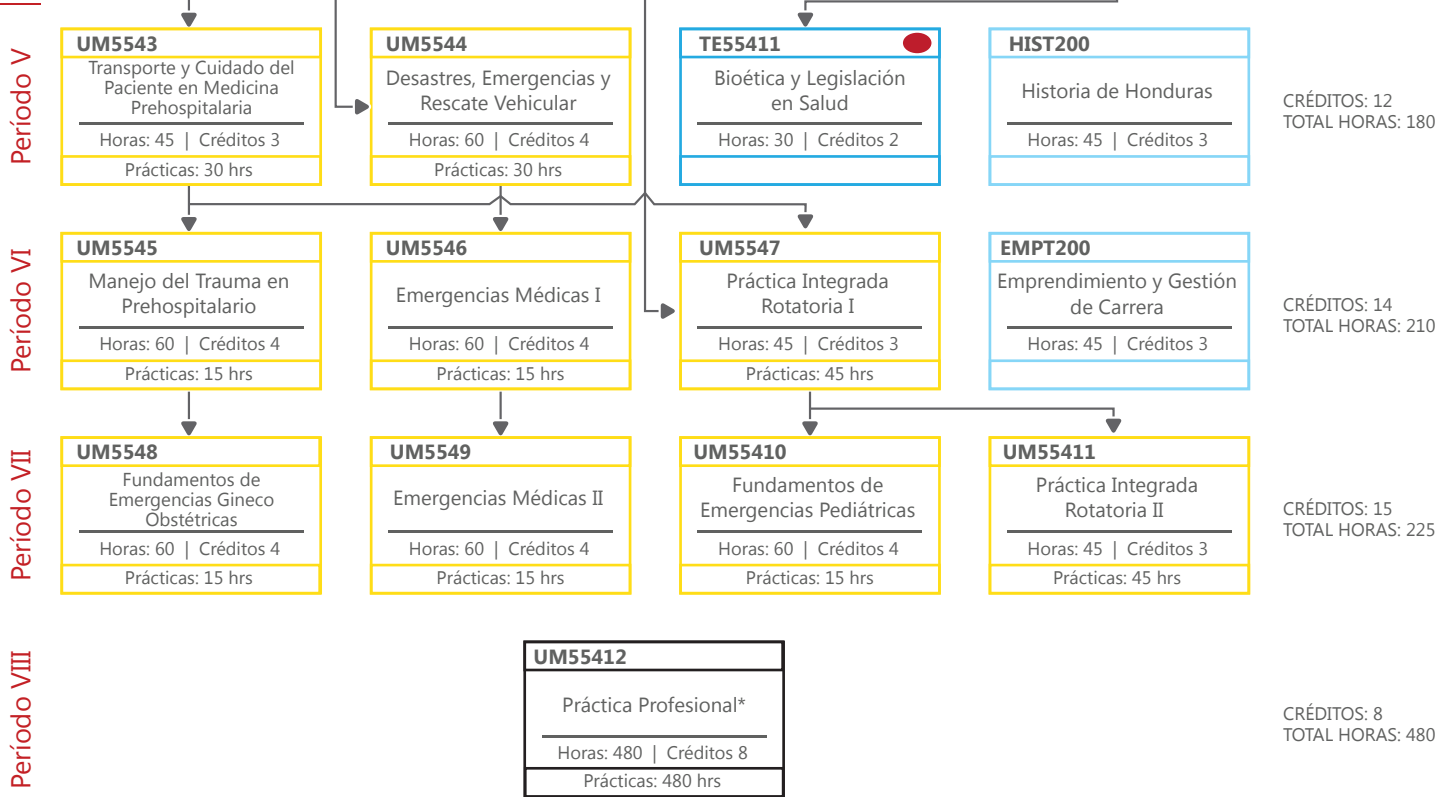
Período V

UM5543
Transporte y Cuidado del Paciente en Medicina Prehospitalaria
Horas: 45 | Créditos 3
Prácticas: 30 hrs

UM5544
Desastres, Emergencias y Rescate Vehicular
Horas: 60 | Créditos 4
Prácticas: 30 hrs

TE55411
Bioética y Legislación en Salud
Horas: 30 | Créditos 2

HIST200
Historia de Honduras
Horas: 45 | Créditos 3

CRÉDITOS: 12
TOTAL HORAS: 180

Período VI

UM5545
Manejo del Trauma en Prehospitalario
Horas: 60 | Créditos 4
Prácticas: 15 hrs

UM5546
Emergencias Médicas I
Horas: 60 | Créditos 4
Prácticas: 15 hrs

UM5547
Práctica Integrada Rotatoria I
Horas: 45 | Créditos 3
Prácticas: 45 hrs

EMPT200
Emprendimiento y Gestión de Carrera
Horas: 45 | Créditos 3

CRÉDITOS: 14
TOTAL HORAS: 210

Período VII

UM5548
Fundamentos de Emergencias Gineco Obstétricas
Horas: 60 | Créditos 4
Prácticas: 15 hrs

UM5549
Emergencias Médicas II
Horas: 60 | Créditos 4
Prácticas: 15 hrs

UM55410
Fundamentos de Emergencias Pediátricas
Horas: 60 | Créditos 4
Prácticas: 15 hrs

UM55411
Práctica Integrada Rotatoria II
Horas: 45 | Créditos 3
Prácticas: 45 hrs

CRÉDITOS: 15
TOTAL HORAS: 225

Período VIII

UM55412
Práctica Profesional*
Horas: 480 | Créditos 8
Prácticas: 480 hrs

CRÉDITOS: 8
TOTAL HORAS: 480